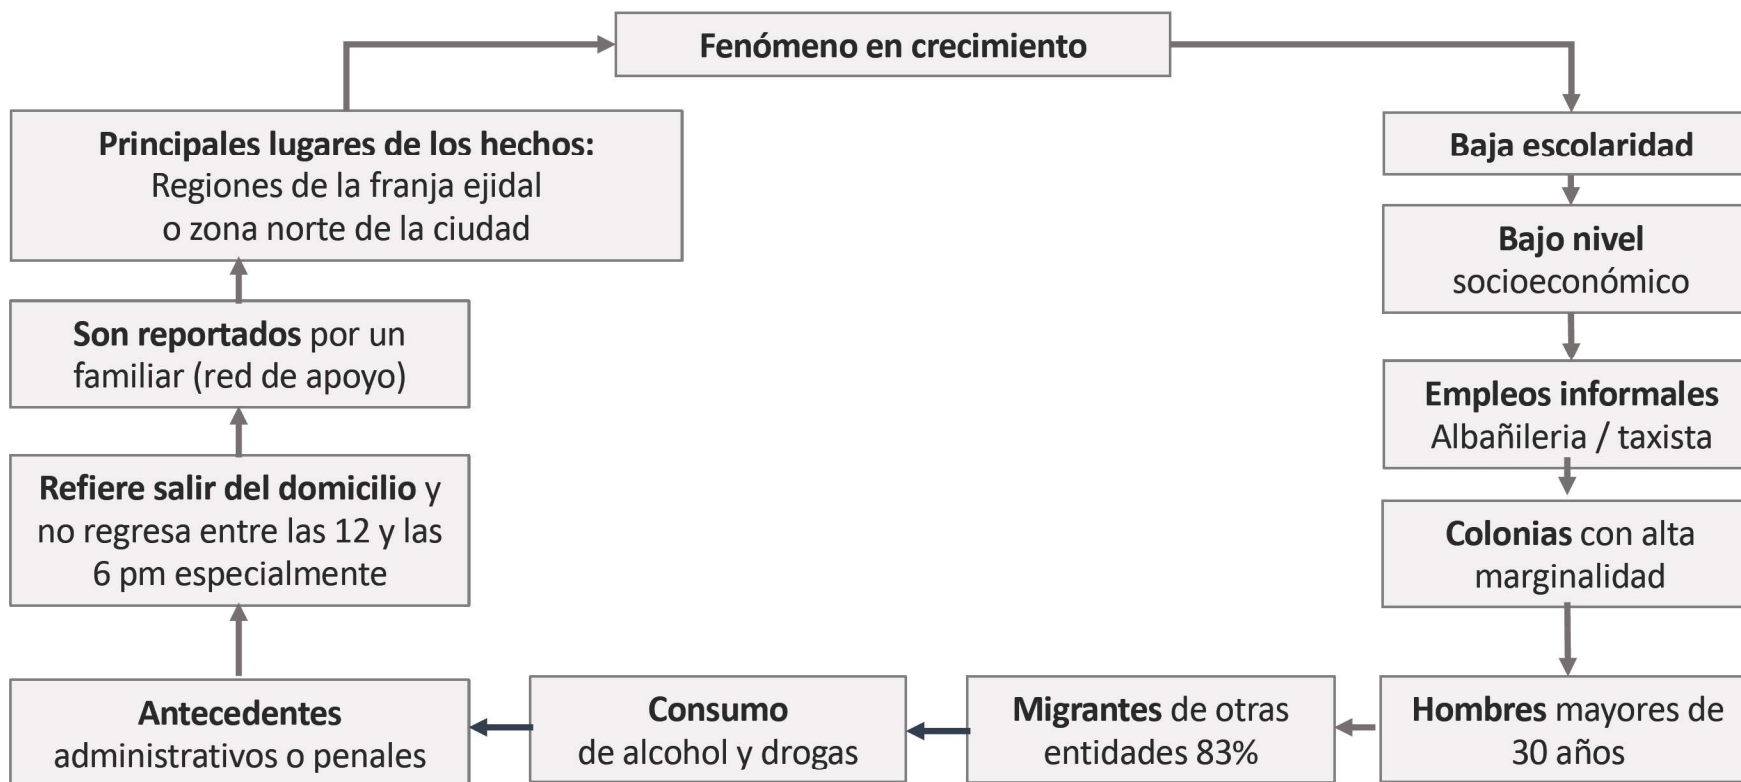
Fenómeno en crecimiento

Baja escolaridad

Bajo nivel socioeconómico

Empleos informales Albañileria / taxista

Colonias con alta marginalidad

Hombres mayores de 30 años

Migrantes de otras entidades 83%

Consumo de alcohol y drogas

Antecedentes administrativos o penales

Refiere salir del domicilio y no regresa entre las 12 y las 6 pm especialmente

Son reportados por un familiar (red de apoyo)

Principales lugares de los hechos: Regiones de la franja ejidal o zona norte de la ciudad